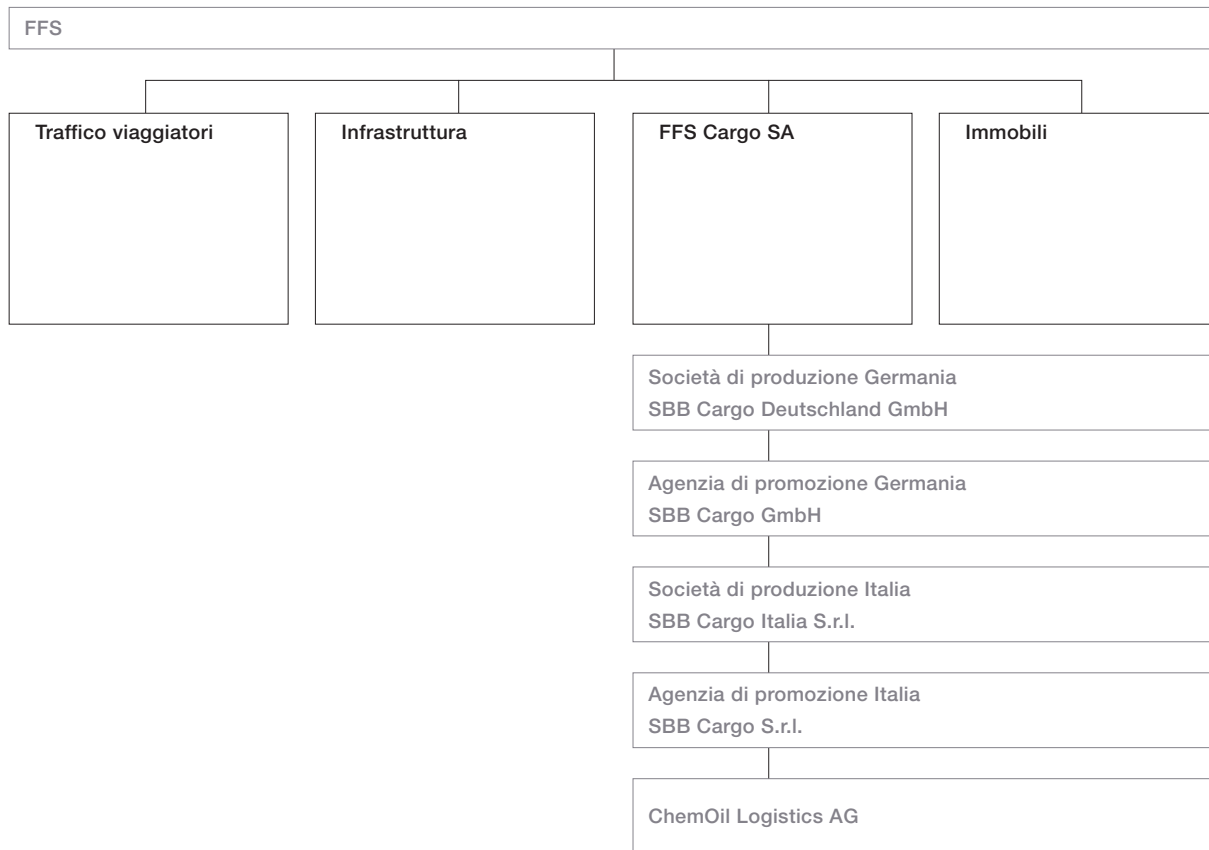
FFS

Traffico viaggiatori

Infrastruttura

FFS Cargo SA

Immobili

Società di produzione Germania
SBB Cargo Deutschland GmbH

Agenzia di promozione Germania
SBB Cargo GmbH

Società di produzione Italia
SBB Cargo Italia S.r.l.

Agenzia di promozione Italia
SBB Cargo S.r.l.

ChemOil Logistics AG